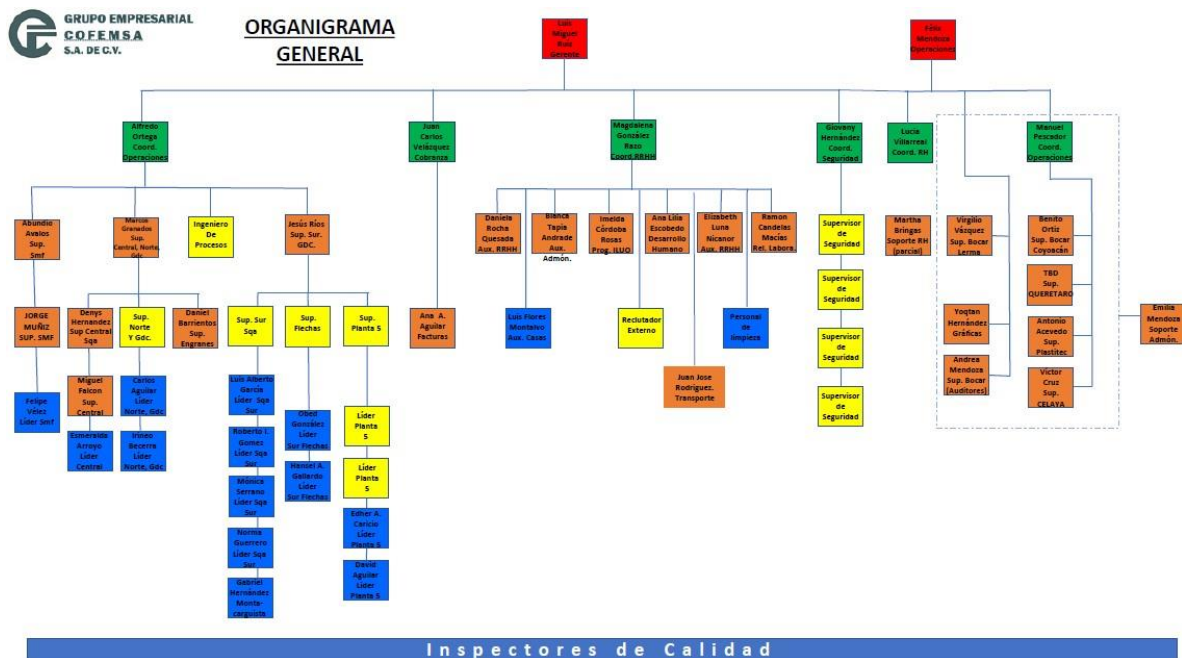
GRUPO EMPRESARIAL
COFEMSA
S.A. DE C.V.

ORGANIGRAMA GENERAL

Luis Miguel Ruiz Gerente

Felix Mendoza Operaciones

Alfredo Ortega Coord. Operaciones

Juan Carlos Velázquez Cobranza

Magdalena Gonzalez Razo Coord RRHH

Giovany Hernández Coord. Seguridad

Lucia Villarreal Coord. RH

Manuel Pescador Coord. Operaciones

Abundio Avalos Sup. Smf

Marcos Granados Sup. Central, Norte, Gdc

Ingeniero De Procesos

Jesús Ríos Sup. Sur. GDC.

Daniela Rocha Quesada Aux. RRHH

Blanca Tapia Andrade Aux. Admón.

Imelda Córdoba Rosas Prog. ILUO

Ana Lilia Escobedo Desarrollo Humano

Elizabeth Luna Nicanor Aux. RRHH

Ramon Candelas Macías Rel. Labora.

Supervisor de Seguridad

Martha Bringas Soporte RH (parcial)

Virgilio Vázquez Sup. Bocar Lerma

Benito Ortiz Sup. Bocar Coyoacán

JORGE MUÑIZ SUP. SMF

Denys Hernandez Sup Central Sqa

Sup. Norte Y Gdc.

Daniel Barrientos Sup. Engranes

Sup. Sur Sqa

Sup. Flechas

Sup. Planta 5

Ana A. Aguilar Facturas

Luis Flores Montalvo Aux. Casas

Reclutador Externo

Personal de limpieza

Supervisor de Seguridad

TBD Sup. QUERETARO

Yoqtan Hernández Gráficas

Antonio Acevedo Sup. Plastitec

Emilia Mendoza Soporte Admón.

Supervisor de Seguridad

Juan Jose Rodriguez. Transporte

Andrea Mendoza Sup. Bocar (Auditores)

Victor Cruz Sup. CELAYA

Felipe Vélez Lider Smf

Miguel Falcon Sup. Central

Carlos Aguilar Lider Norte, Gdc

Luis Alberto García Lider Sqa Sur

Supervisor de Seguridad

Esmeralda Arroyo Lider Central

Ireneo Becerra Lider Norte, Gdc

Roberto I. Gomez Lider Sqa Sur

Obed González Lider Sur Flechas

Lider Planta 5

Hancel A. Gallardo Lider Sur Flechas

Lider Planta 5

Mónica Serrano Lider Sqa Sur

Edher A. Cariclo Lider Planta 5

Norma Guerrero Lider Sqa Sur

David Aguilar Lider Planta 5

Gabriel Hernández Monta-carguista

Inspectores de Calidad